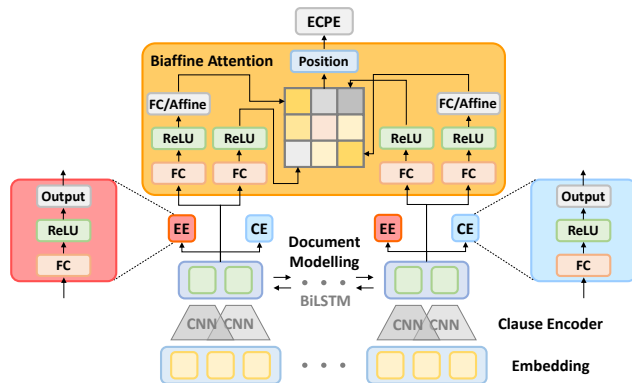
ECPE

Biaffine Attention

Position

FC/Affine

FC/Affine

ReLU

ReLU

ReLU

ReLU

FC

FC

FC

FC

Output

ReLU

FC

EE

CE

Document Modelling

EE

CE

Output

ReLU

FC

BiLSTM

CNN

CNN

CNN

CNN

Clause Encoder

Embedding